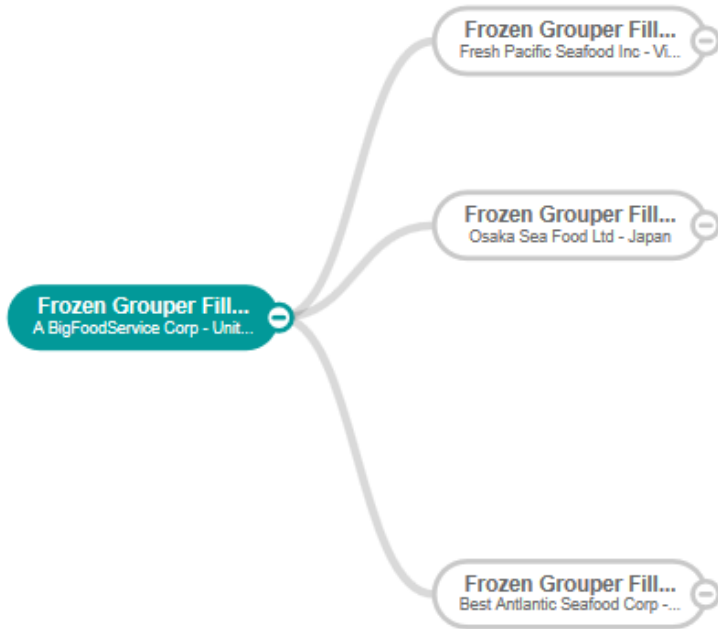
Frozen Grouper Fill...
Fresh Pacific Seafood Inc - Vi...

Frozen Grouper Fill...
Osaka Sea Food Ltd - Japan

Frozen Grouper Fill...
A BigFoodService Corp - Unit...

Frozen Grouper Fill...
Best Antlantic Seafood Corp -...